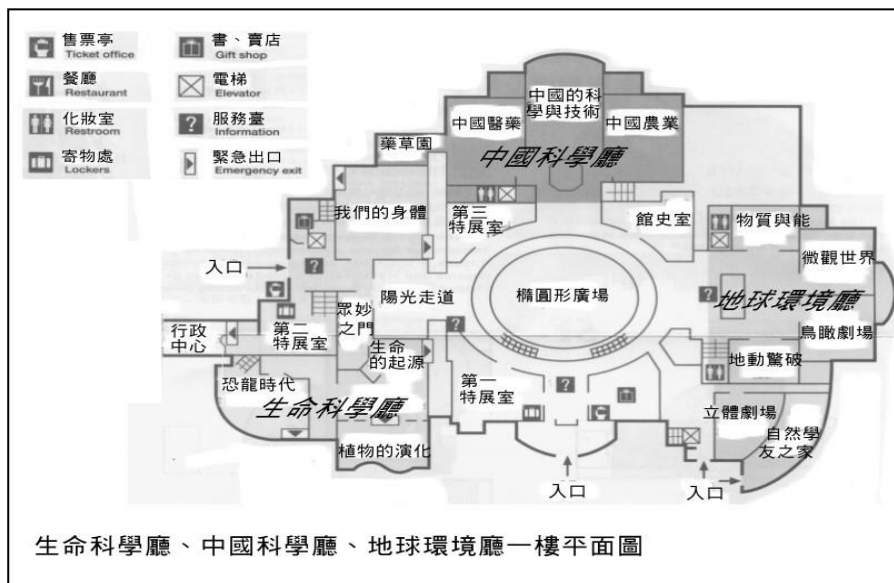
售票亭
Ticket office
書、賣店
Gift shop
餐廳
Restaurant
電梯
Elevator
化妝室
Restroom
服務臺
Information
寄物處
Lockers
緊急出口
Emergency exit

中國的科學與技術
中國醫藥
中國農業
藥草園
中國科學廳
我們的身體
第三特展室
館史室
物質與能
微觀世界
入口
陽光走道
橢圓形廣場
地球環境廳
眾妙之門
行政中心
第二特展室
生命的起源
鳥瞰劇場
地動驚破
恐龍時代
生命科學廳
第一特展室
立體劇場
自然學友之家
植物的演化
入口
入口

生命科學廳、中國科學廳、地球環境廳一樓平面圖